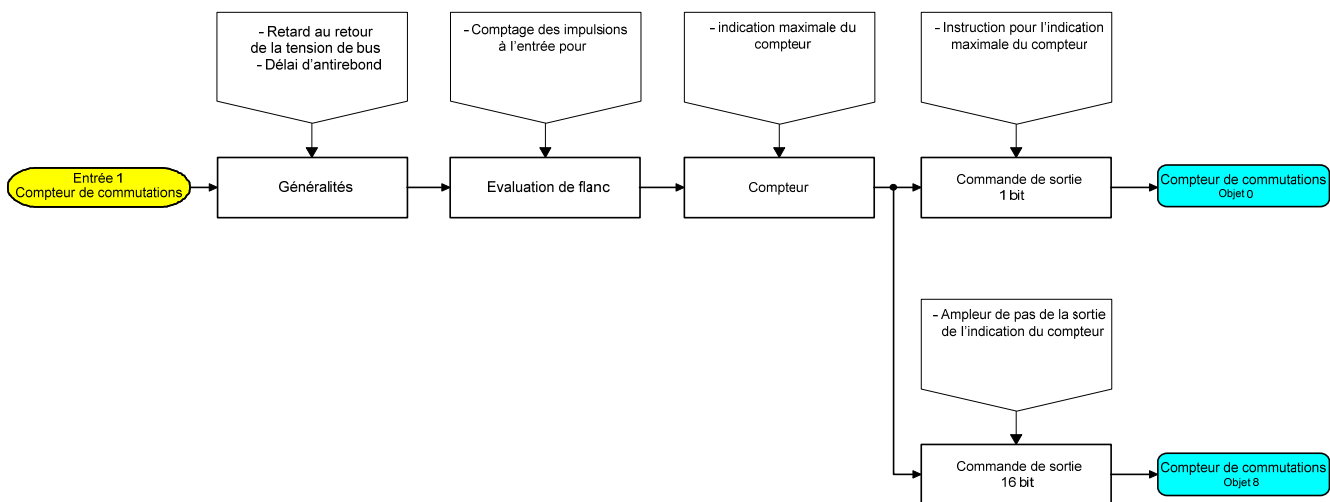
- Retard au retour de la tension de bus
- Délai d'antirebond

- Comptage des impulsions à l'entrée pour

- indication maximale du compteur

- Instruction pour l'indication maximale du compteur

Entrée 1
Compteur de commutations

Généralités

Evaluation de flanc

Compteur

Commande de sortie
1 bit

Compteur de commutations
Objet 0

- Ampleur de pas de la sortie de l'indication du compteur

Commande de sortie
16 bit

Compteur de commutations
Objet 8